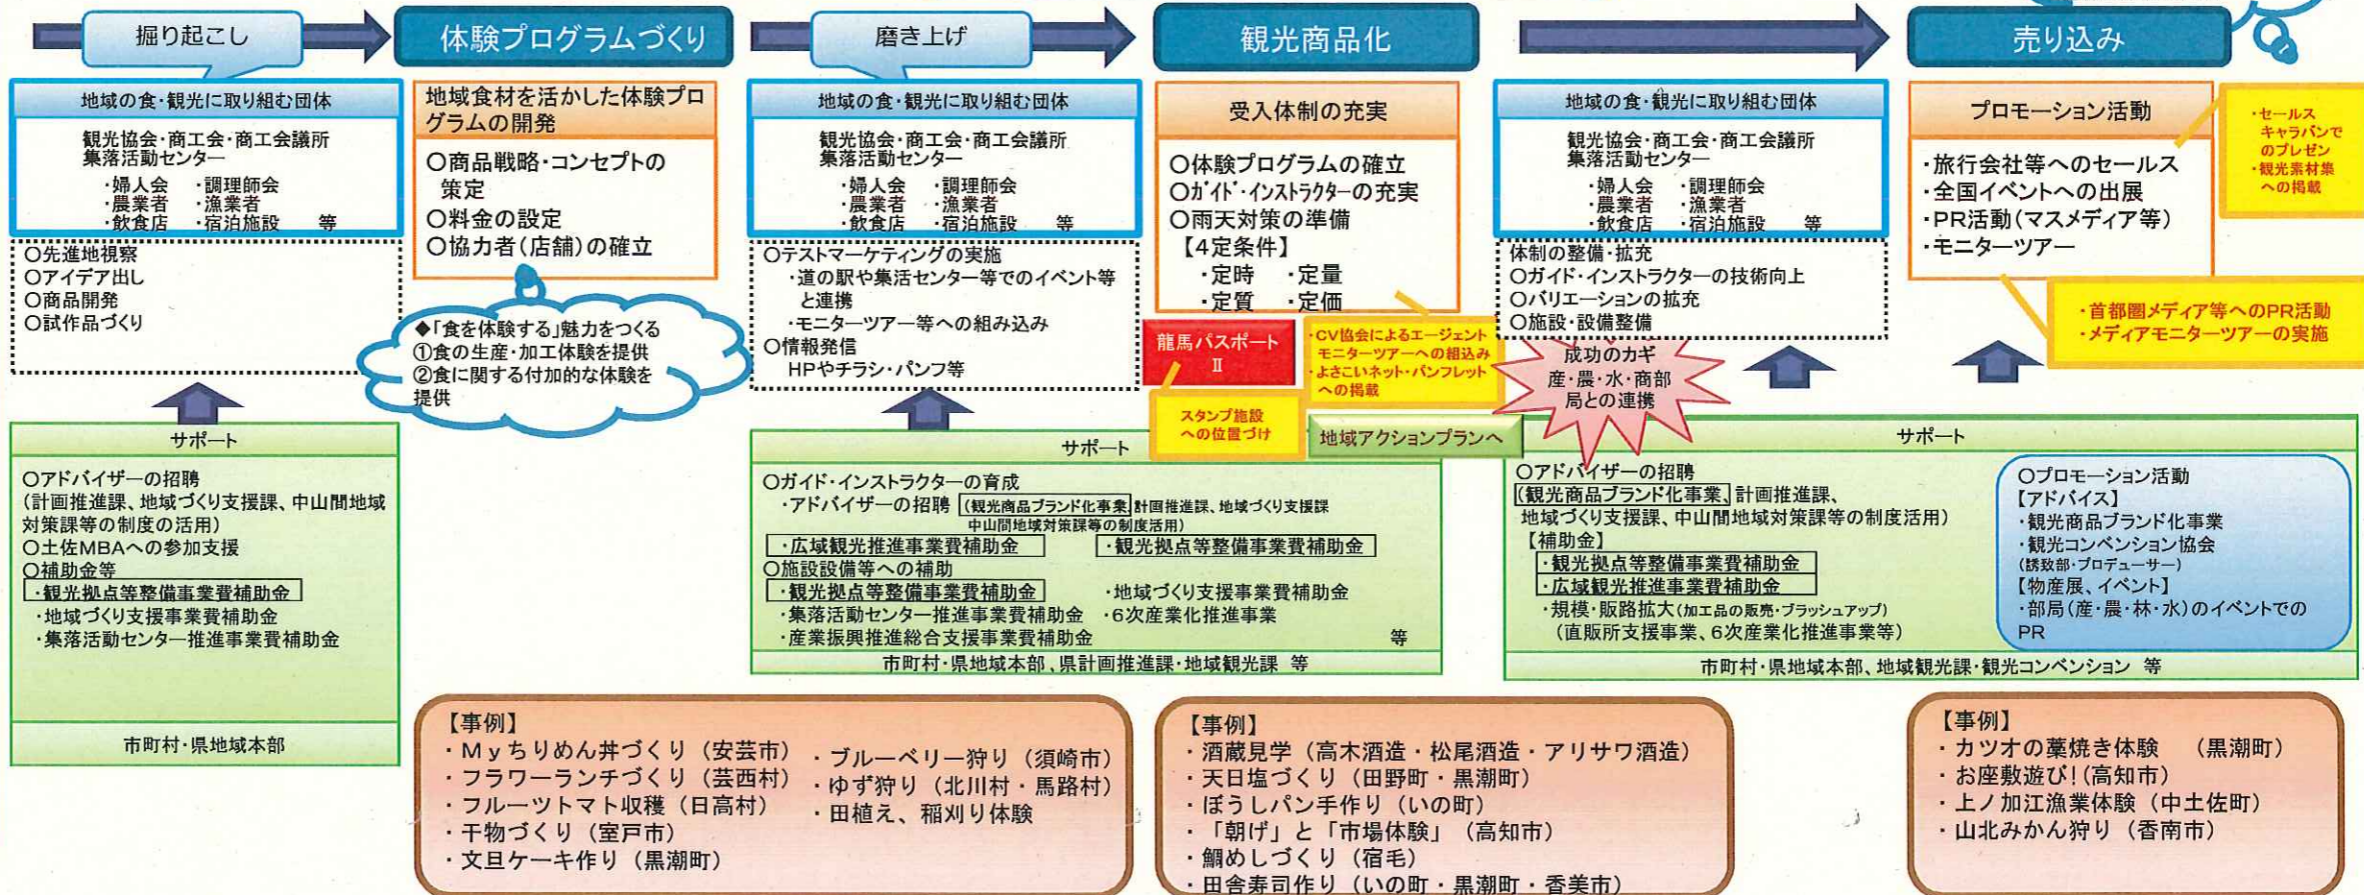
掘り起こし

体験プログラムづくり

磨き上げ

観光商品化

売り込み

地域の食・観光に取り組む団体

観光協会・商工会・商工会議所
集落活動センター

・婦人会　・調理師会
・農業者　・漁業者
・飲食店　・宿泊施設　等

○先進地視察
○アイデア出し
○商品開発
○試作品づくり

地域食材を活かした体験プログラムの開発

○商品戦略・コンセプトの策定
○料金の設定
○協力者（店舗）の確立

◆「食を体験する」魅力をつくる
①食の生産・加工体験を提供
②食に関する付加的な体験を提供

地域の食・観光に取り組む団体

観光協会・商工会・商工会議所
集落活動センター

・婦人会　・調理師会
・農業者　・漁業者
・飲食店　・宿泊施設　等

○テストマーケティングの実施
・道の駅や集活センター等でのイベント等と連携
・モニターツアー等への組み込み
○情報発信
HPやチラシ・パンフ等

受入体制の充実

○体験プログラムの確立
○ガイド・インストラクターの充実
○雨天対策の準備
【4定条件】
・定時　・定量
・定質　・定価

龍馬パスポートⅡ

・CV協会によるエージェントモニターツアーへの組み込み
・よさこいネット・パンフレットへの掲載

スタンプ施設への位置づけ

地域アクションプランへ

成功のカギ
産・農・水・商部局との連携

地域の食・観光に取り組む団体

観光協会・商工会・商工会議所
集落活動センター

・婦人会　・調理師会
・農業者　・漁業者
・飲食店　・宿泊施設　等

体制の整備・拡充
○ガイド・インストラクターの技術向上
○バリエーションの拡充
○施設・設備整備

プロモーション活動

・旅行会社等へのセールス
・全国イベントへの出展
・PR活動（マスメディア等）
・モニターツアー

・セールスキャラバンでのプレゼン
・観光素材集への掲載

・首都圏メディア等へのPR活動
・メディアモニターツアーの実施

サポート

○アドバイザーの招聘
（計画推進課、地域づくり支援課、中山間地域対策課等の制度の活用）
○土佐MBAへの参加支援
○補助金等
・観光拠点等整備事業費補助金
・地域づくり支援事業費補助金
・集落活動センター推進事業費補助金

市町村・県地域本部

サポート

○ガイド・インストラクターの育成
・アドバイザーの招聘（観光商品ブランド化事業 計画推進課、地域づくり支援課 中山間地域対策課等の制度活用）
・広域観光推進事業費補助金　・観光拠点等整備事業費補助金
○施設設備等への補助
・観光拠点等整備事業費補助金　・地域づくり支援事業費補助金
・集落活動センター推進事業費補助金　・6次産業化推進事業
・産業振興推進総合支援事業費補助金　等

市町村・県地域本部、県計画推進課・地域観光課　等

サポート

○アドバイザーの招聘
観光商品ブランド化事業、計画推進課、地域づくり支援課、中山間地域対策課等の制度活用）
【補助金】
・観光拠点等整備事業費補助金
・広域観光推進事業費補助金
・規模・販路拡大（加工品の販売・ブラッシュアップ）
（直販所支援事業、6次産業化推進事業等）

○プロモーション活動
【アドバイス】
・観光商品ブランド化事業
・観光コンベンション協会
（誘致部・プロデューサー）
【物産展、イベント】
・部局（産・農・林・水）のイベントでのPR

市町村・県地域本部、地域観光課・観光コンベンション　等

【事例】
・Myちりめん丼づくり（安芸市）
・フラワーランチづくり（芸西村）
・フルーツトマト収穫（日高村）
・干物づくり（室戸市）
・文旦ケーキ作り（黒潮町）
・ブルーベリー狩り（須崎市）
・ゆず狩り（北川村・馬路村）
・田植え、稲刈り体験

【事例】
・酒蔵見学（高木酒造・松尾酒造・アリサワ酒造）
・天日塩づくり（田野町・黒潮町）
・ぼうしパン手作り（いの町）
・「朝げ」と「市場体験」（高知市）
・鯛めしづくり（宿毛）
・田舎寿司作り（いの町・黒潮町・香美市）

【事例】
・カツオの藁焼き体験　（黒潮町）
・お座敷遊び！（高知市）
・上ノ加江漁業体験（中土佐町）
・山北みかん狩り（香南市）